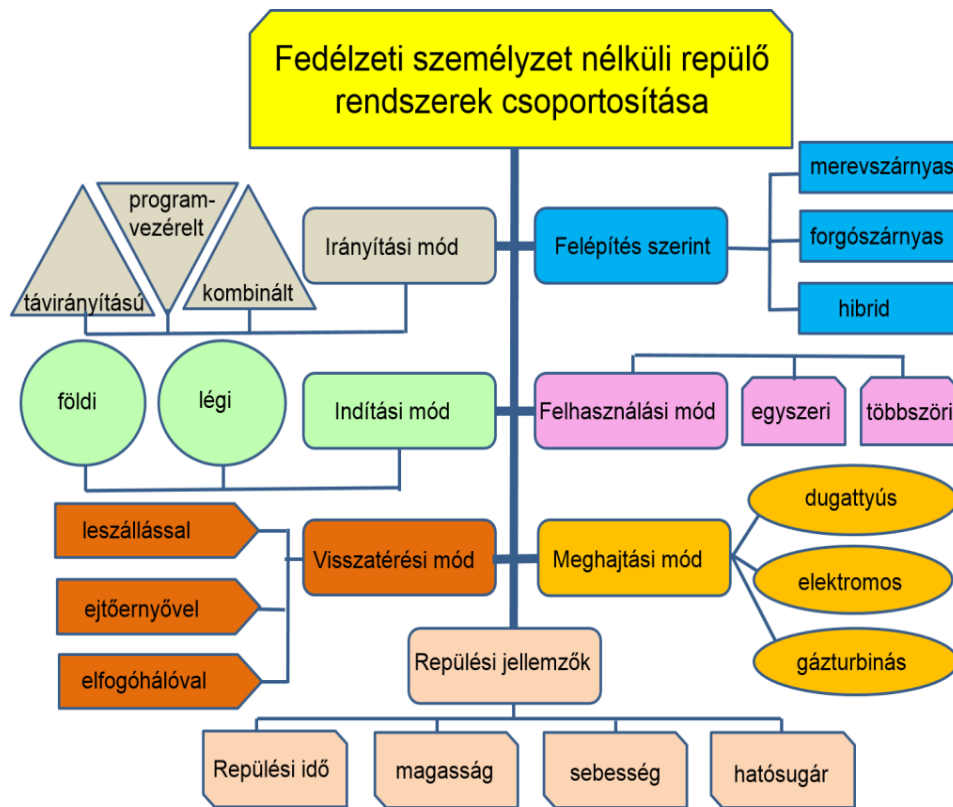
Fedélzeti személyzet nélküli repülő rendszerek csoportosítása

program-vezérelt

távirányítású

kombinált

Irányítási mód

Felépítés szerint

merevszárnyas

forgószárnyas

hibrid

földi

légi

Indítási mód

Felhasználási mód

egyszeri

többszöri

leszállással

ejtőernyővel

elfogóhálóval

Visszatérési mód

Meghajtási mód

dugattyús

elektromos

gázturbinás

Repülési jellemzők

Repülési idő

magasság

sebesség

hatósugár